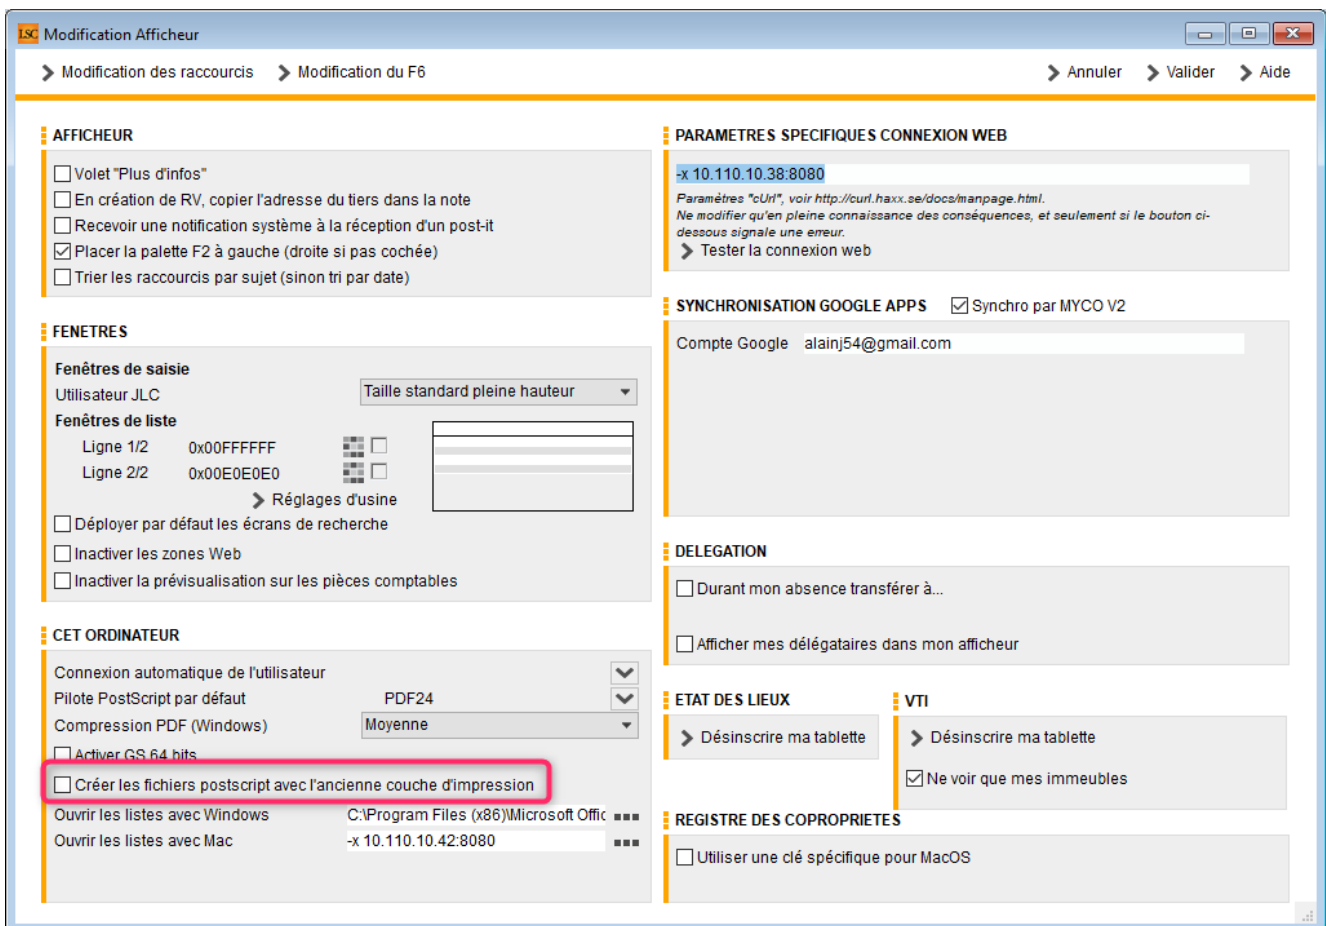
LSC Modification Afficheur

Modification des raccourcis
Modification du F6
Annuler
Valider
Aide

AFFICHEUR
Volet "Plus d'infos"
En création de RV, copier l'adresse du tiers dans la note
Recevoir une notification système à la réception d'un post-it
Placer la palette F2 à gauche (droite si pas cochée)
Trier les raccourcis par sujet (sinon tri par date)

FENETRES
Fenêtres de saisie
Utilisateur JLC
Taille standard pleine hauteur
Fenêtres de liste
Ligne 1/2 0x00FFFFFF
Ligne 2/2 0x00E0E0E0
Réglages d'usine
Déployer par défaut les écrans de recherche
Inactiver les zones Web
Inactiver la prévisualisation sur les pièces comptables

CET ORDINATEUR
Connexion automatique de l'utilisateur
Pilote PostScript par défaut PDF24
Compression PDF (Windows) Moyenne
Activer GS 64 bits
Créer les fichiers postscript avec l'ancienne couche d'impression
Ouvrir les listes avec Windows C:\Program Files (x86)\Microsoft Offic
Ouvrir les listes avec Mac -x 10.110.10.42:8080

PARAMETRES SPECIFIQUES CONNEXION WEB
-x 10.110.10.38:8080
Paramètres "cUrl", voir http://curl.haxx.se/docs/manpage.html.
Ne modifier qu'en pleine connaissance des conséquences, et seulement si le bouton ci-dessous signale une erreur.
Tester la connexion web

SYNCHRONISATION GOOGLE APPS
Synchro par MYCO V2
Compte Google alainj54@gmail.com

DELEGATION
Durant mon absence transférer à...
Afficher mes délégataires dans mon afficheur

ETAT DES LIEUX
Désinscrire ma tablette

VTI
Désinscrire ma tablette
Ne voir que mes immeubles

REGISTRE DES COPROPRIETES
Utiliser une clé spécifique pour MacOS